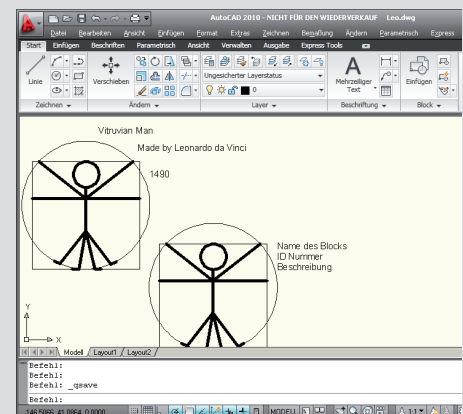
AutoCAD 2010 - NICHT FÜR DEN WIEDERVERKAUF Leo.dwg

Datei Bearbeiten Ansicht Einfügen Format Extras Zeichnen Bemaßung Ändern Parametrisch Express

Start Einfügen Beschriften Parametrisch Ansicht Verwalten Ausgabe Express Tools

Linie Verschieben Ungesicherter Layerstatus 0 Mehrzeiliger Text Einfügen

Zeichnen Ändern Layer Beschriftung Block

Vitruvian Man

Made by Leonardo da Vinci

1490

Name des Blocks
ID Nummer
Beschreibung

Y

X

Modell Layout1 Layout2

Befehl:
Befehl:
Befehl: _qsave

Befehl:

146.5866, 41.0864, 0.0000 MODELL 1:1